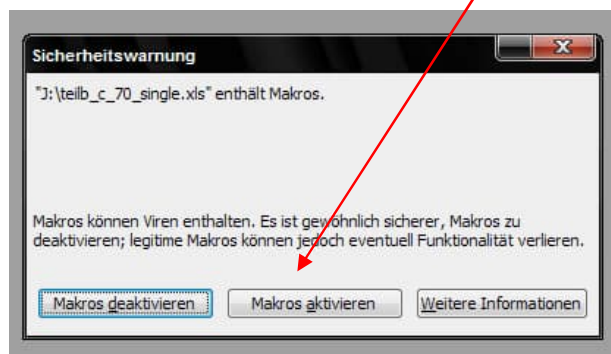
Sicherheitswarnung

"J:\teilb_c_70_single.xls" enthält Makros.

Makros können Viren enthalten. Es ist gewöhnlich sicherer, Makros zu deaktivieren; legitime Makros können jedoch eventuell Funktionalität verlieren.

Makros deaktivieren | Makros aktivieren | Weitere Informationen